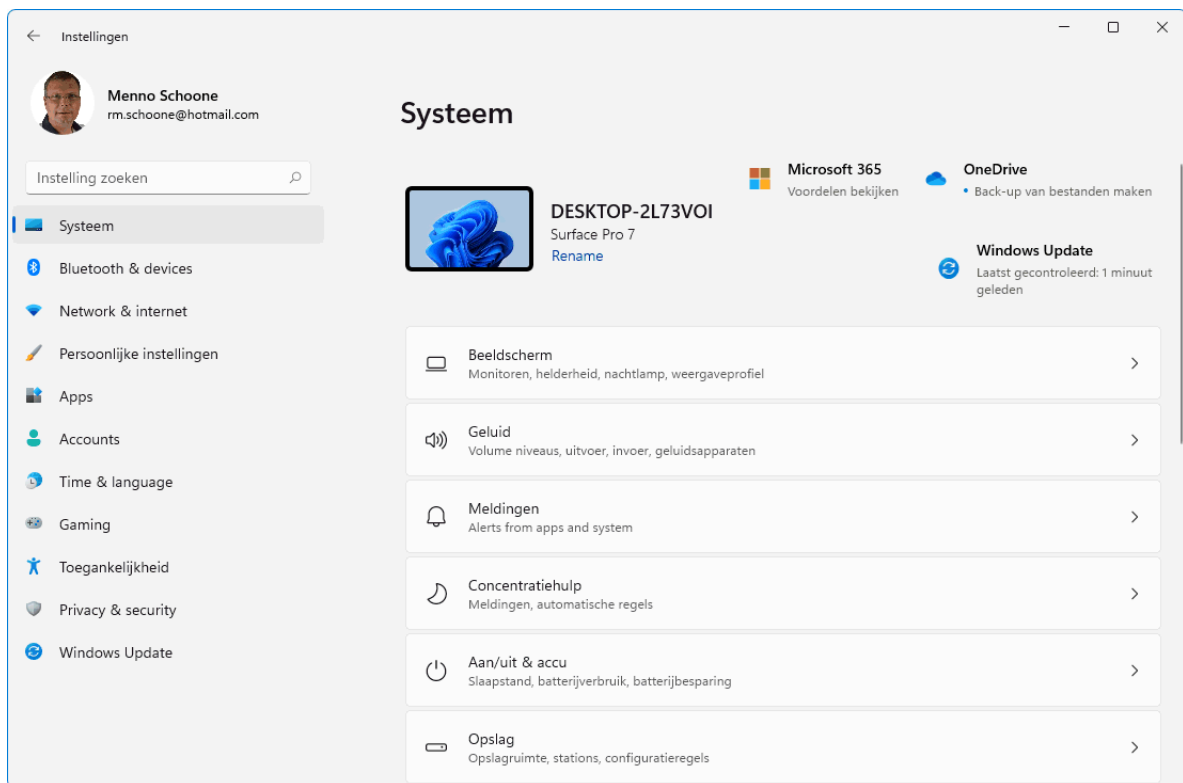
Instellingen

Menno Schoone
rm.schoone@hotmail.com

Instelling zoeken

Systeem
Bluetooth & devices
Network & internet
Persoonlijke instellingen
Apps
Accounts
Time & language
Gaming
Toegankelijkheid
Privacy & security
Windows Update

Systeem

DESKTOP-2L73VOI
Surface Pro 7
Rename

Microsoft 365
Voordelen bekijken

OneDrive
• Back-up van bestanden maken

Windows Update
Laatst gecontroleerd: 1 minuut geleden

Beeldscherm
Monitoren, helderheid, nachtlamp, weergaveprofiel

Geluid
Volume niveaus, uitvoer, invoer, geluidsapparaten

Meldingen
Alerts from apps and system

Concentratiehulp
Meldingen, automatische regels

Aan/uit & accu
Slaapstand, batterijverbruik, batterijbesparing

Opslag
Opslagruimte, stations, configuratieregels